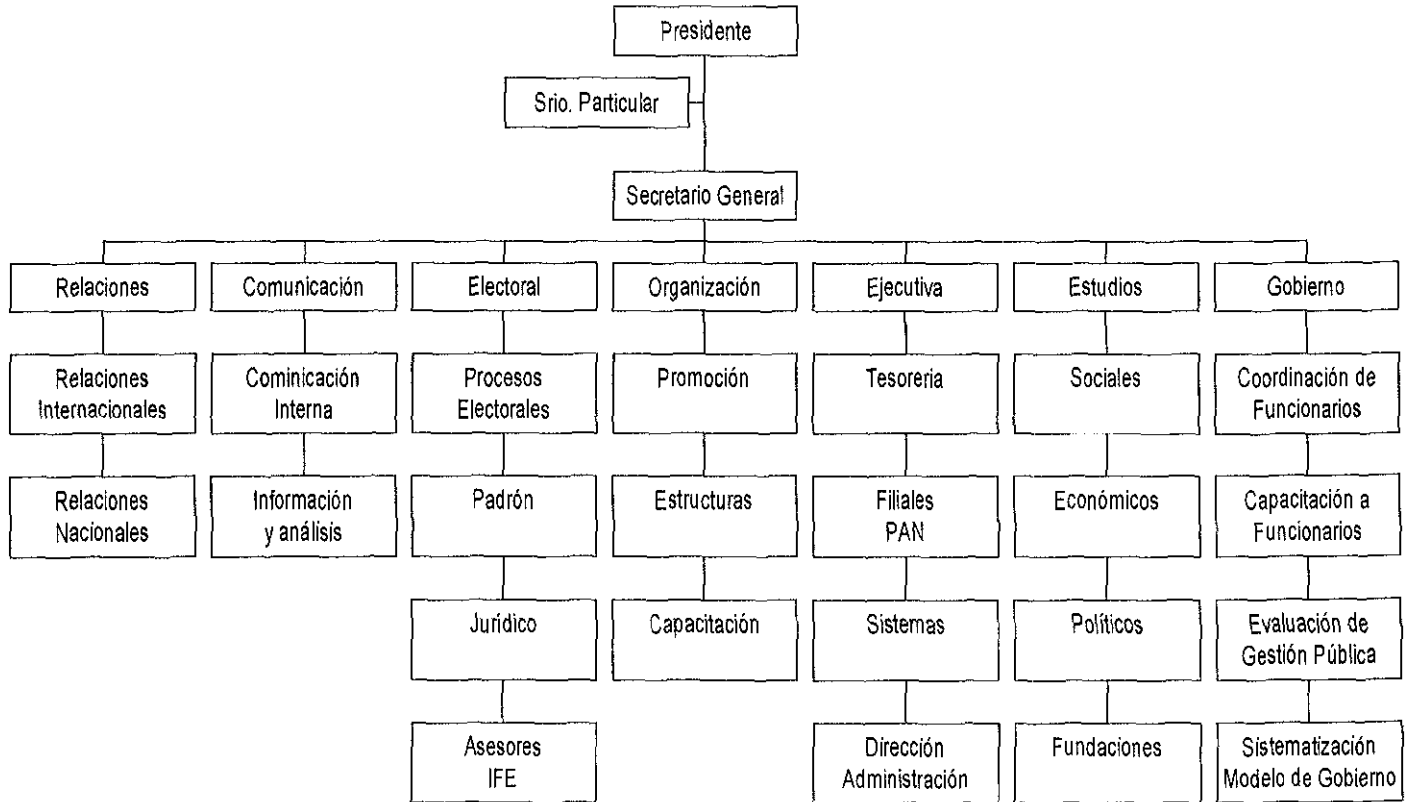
Presidente

Srio. Particular

Secretario General

Relaciones
Relaciones Internacionales
Relaciones Nacionales

Comunicación
Cominicación Interna
Información y análisis

Electoral
Procesos Electorales
Padrón
Jurídico
Asesores IFE

Organización
Promoción
Estructuras
Capacitación

Ejecutiva
Tesoreria
Filiales PAN
Sistemas
Dirección Administración

Estudios
Sociales
Económicos
Políticos
Fundaciones

Gobierno
Coordinación de Funcionarios
Capacitación a Funcionarios
Evaluación de Gestión Pública
Sistematización Modelo de Gobierno